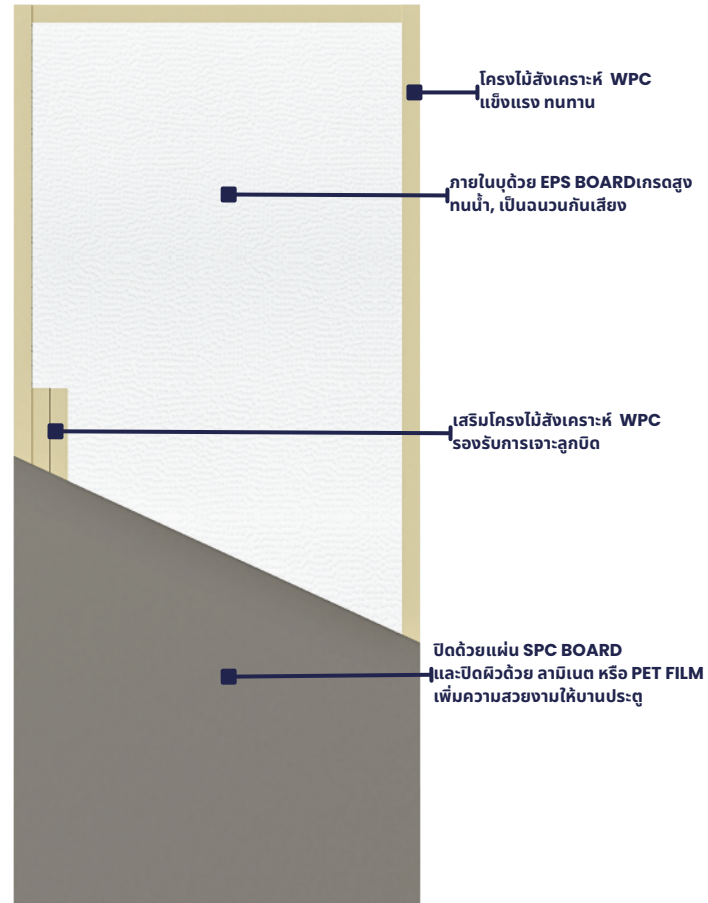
โครงไม้สังเคราะห์ WPC
แข็งแรง ทนทาน

ภายในบุด้วย EPS BOARDเกรดสูง
ทนน้ำ, เป็นฉนวนกันเสียง

เสริมโครงไม้สังเคราะห์ WPC
รองรับการเจาะลูกบิด

ปิดด้วยแผ่น SPC BOARD
และปิดผิวด้วย ลามิเนต หรือ PET FILM
เพิ่มความสวยงามให้บานประตู